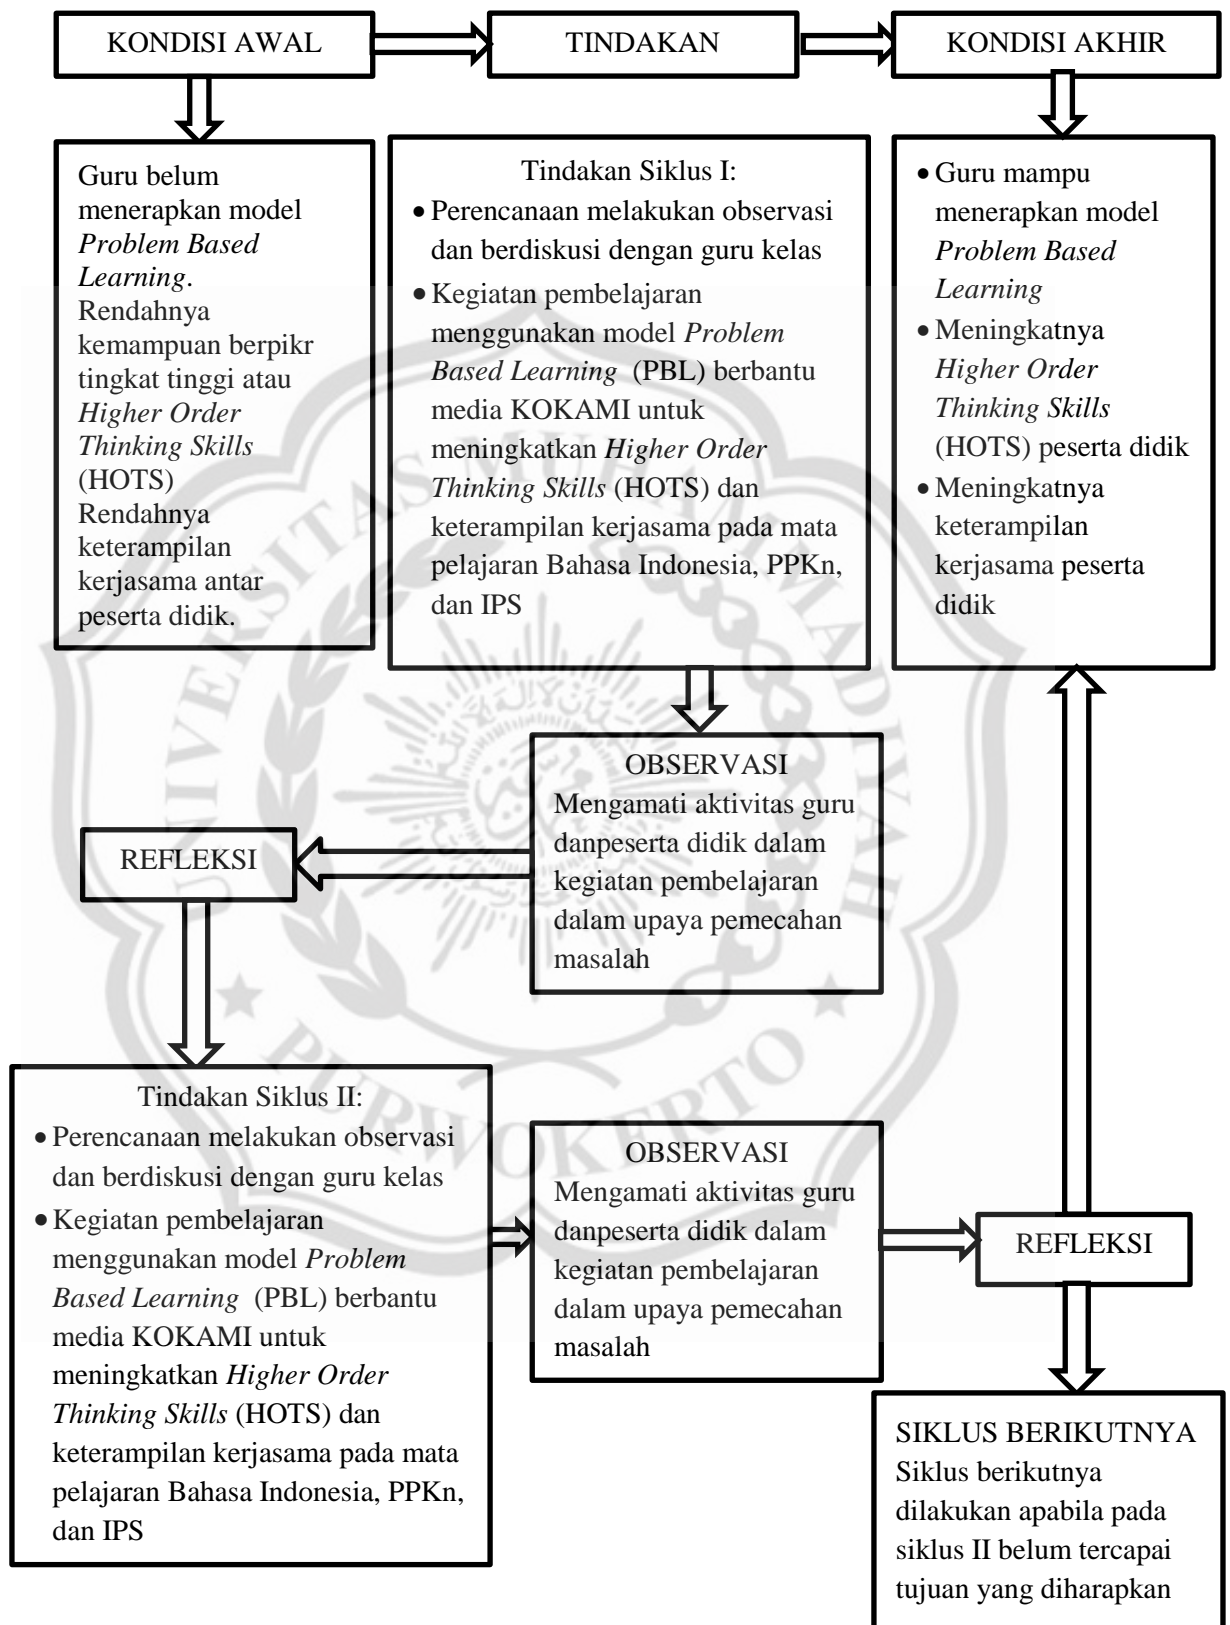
KONDISI AWAL

TINDAKAN

KONDISI AKHIR

Guru belum menerapkan model *Problem Based Learning*. Rendahnya kemampuan berpikr tingkat tinggi atau *Higher Order Thinking Skills* (HOTS) Rendahnya keterampilan kerjasama antar peserta didik.

Tindakan Siklus I:
- Perencanaan melakukan observasi dan berdiskusi dengan guru kelas
- Kegiatan pembelajaran menggunakan model *Problem Based Learning* (PBL) berbantu media KOKAMI untuk meningkatkan *Higher Order Thinking Skills* (HOTS) dan keterampilan kerjasama pada mata pelajaran Bahasa Indonesia, PPKn, dan IPS

- Guru mampu menerapkan model *Problem Based Learning*
- Meningkatnya *Higher Order Thinking Skills* (HOTS) peserta didik
- Meningkatnya keterampilan kerjasama peserta didik

OBSERVASI
Mengamati aktivitas guru danpeserta didik dalam kegiatan pembelajaran dalam upaya pemecahan masalah

REFLEKSI

Tindakan Siklus II:
- Perencanaan melakukan observasi dan berdiskusi dengan guru kelas
- Kegiatan pembelajaran menggunakan model *Problem Based Learning* (PBL) berbantu media KOKAMI untuk meningkatkan *Higher Order Thinking Skills* (HOTS) dan keterampilan kerjasama pada mata pelajaran Bahasa Indonesia, PPKn, dan IPS

OBSERVASI
Mengamati aktivitas guru danpeserta didik dalam kegiatan pembelajaran dalam upaya pemecahan masalah

REFLEKSI

SIKLUS BERIKUTNYA
Siklus berikutnya dilakukan apabila pada siklus II belum tercapai tujuan yang diharapkan